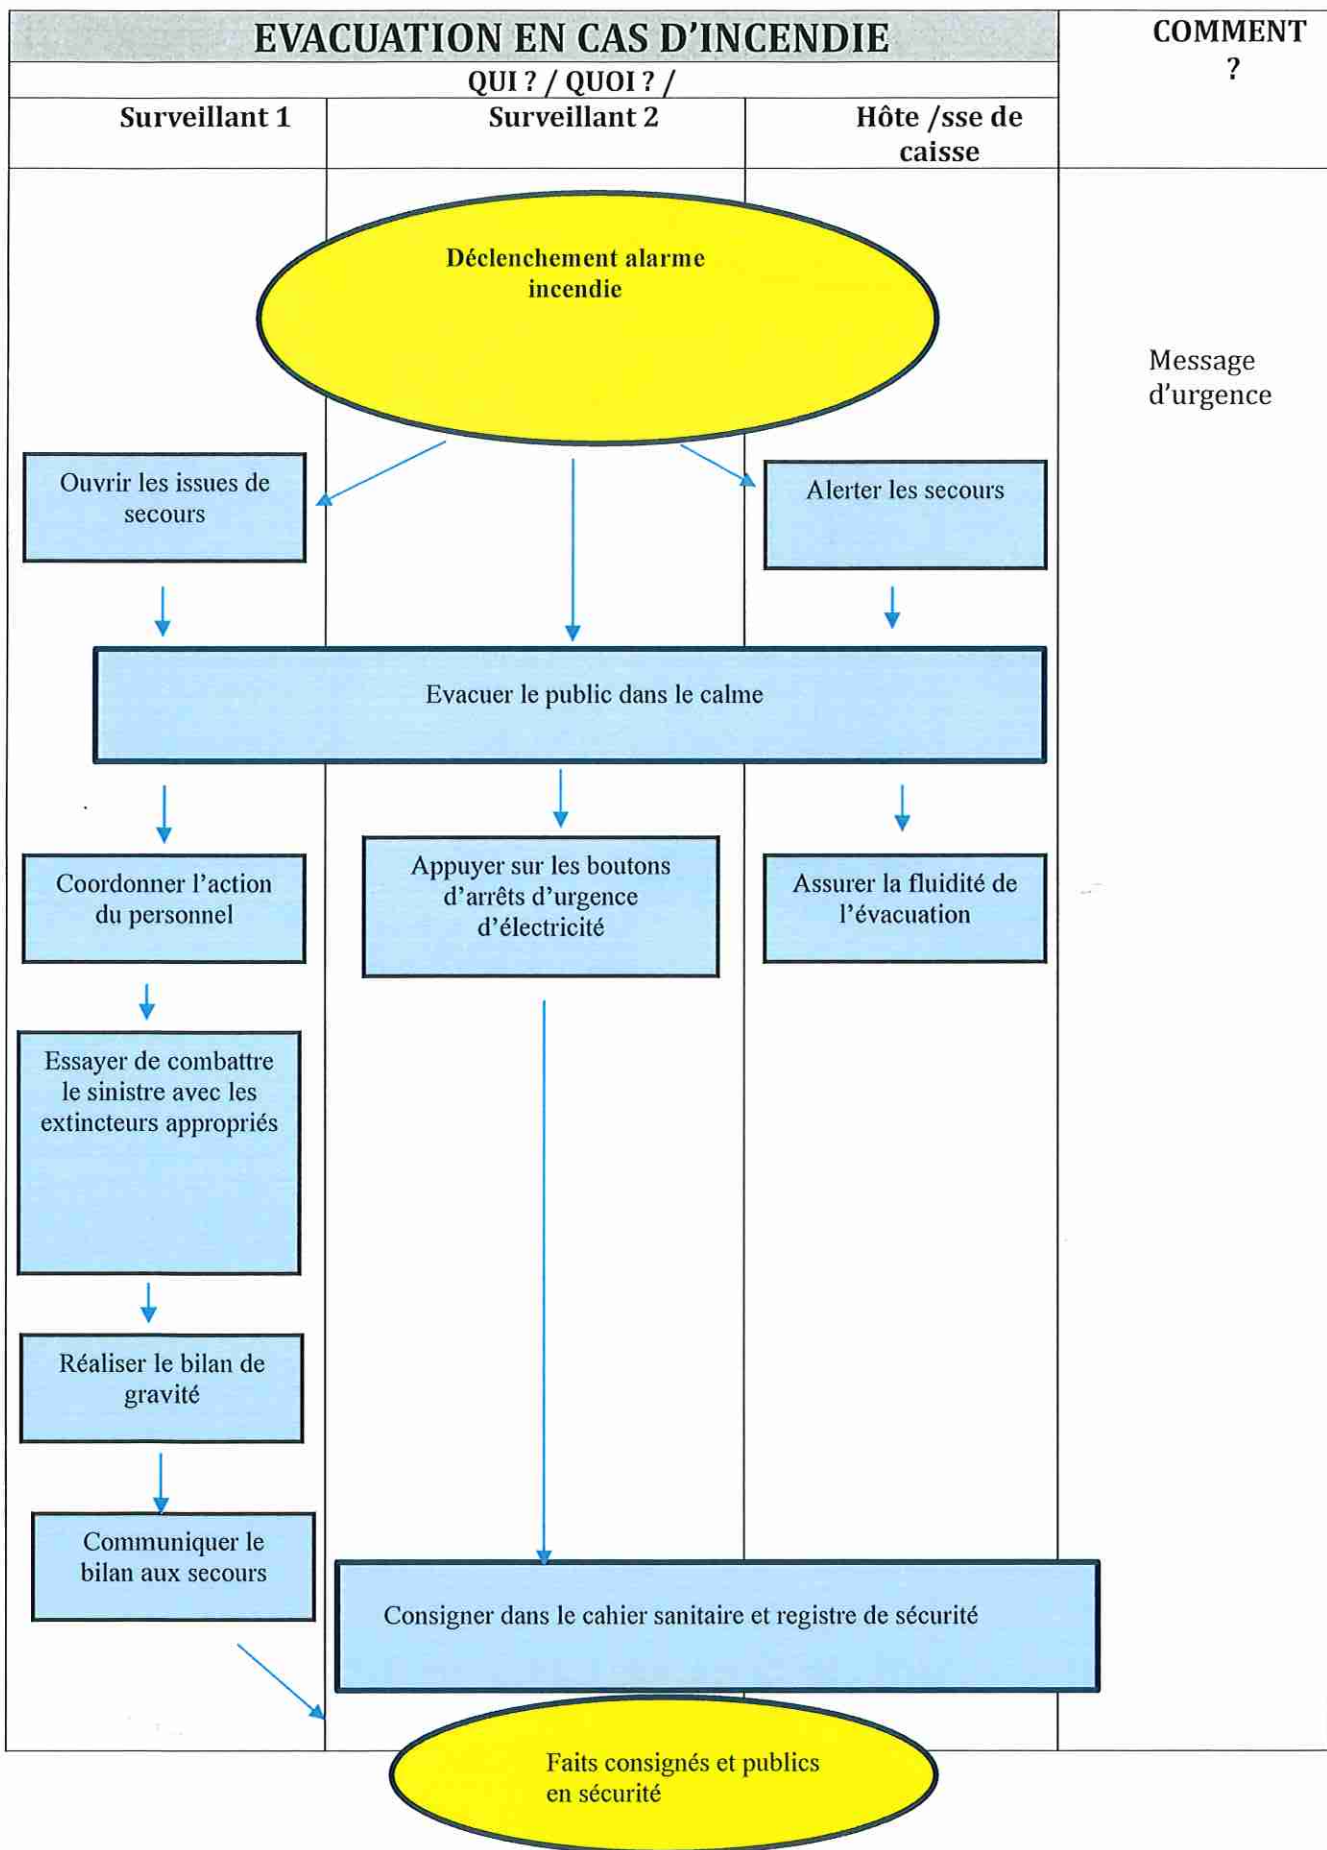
EVACUATION EN CAS D'INCENDIE

COMMENT ?

QUI ? / QUOI ? /

| Surveillant 1 | Surveillant 2 | Hôte /sse de caisse |
|---|---|---|

Déclenchement alarme incendie

Message d'urgence

Ouvrir les issues de secours

Alerter les secours

Evacuer le public dans le calme

Coordonner l'action du personnel

Appuyer sur les boutons d'arrêts d'urgence d'électricité

Assurer la fluidité de l'évacuation

Essayer de combattre le sinistre avec les extincteurs appropriés

Réaliser le bilan de gravité

Communiquer le bilan aux secours

Consigner dans le cahier sanitaire et registre de sécurité

Faits consignés et publics en sécurité